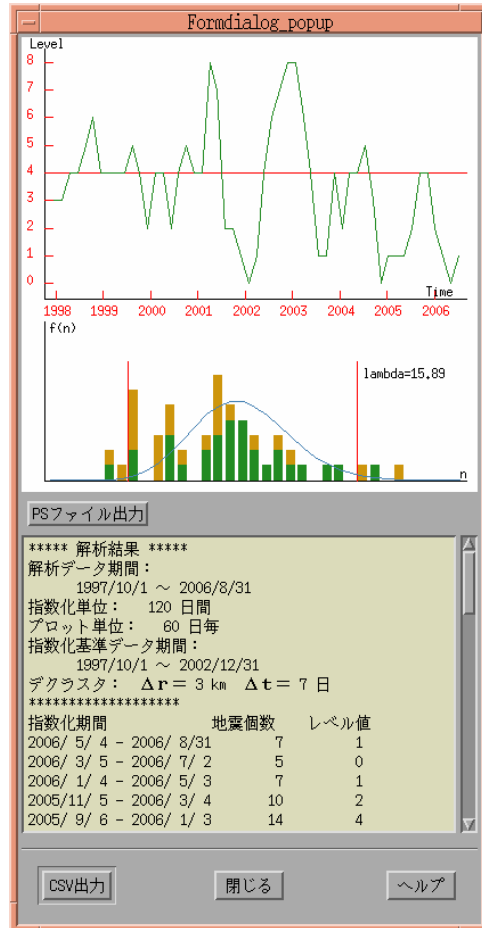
Formdialog_popup

Level
8
7
6
5
4
3
2
1
0
1998 1999 2000 2001 2002 2003 2004 2005 2006
Time

f(n)
lambda=15.89
n

PSファイル出力

***** 解析結果 *****
解析データ期間：
1997/10/1 ～ 2006/8/31
指数化単位： 120 日間
プロット単位： 60 日毎
指数化基準データ期間：
1997/10/1 ～ 2002/12/31
デクラスタ： $\Delta r$ = 3 km $\Delta t$ = 7 日
*******************

| 指数化期間 | 地震個数 | レベル値 |
|---|---|---|
| 2006/ 5/ 4 - 2006/ 8/31 | 7 | 1 |
| 2006/ 3/ 5 - 2006/ 7/ 2 | 5 | 0 |
| 2006/ 1/ 4 - 2006/ 5/ 3 | 7 | 1 |
| 2005/11/ 5 - 2006/ 3/ 4 | 10 | 2 |
| 2005/ 9/ 6 - 2006/ 1/ 3 | 14 | 4 |

CSV出力
閉じる
ヘルプ